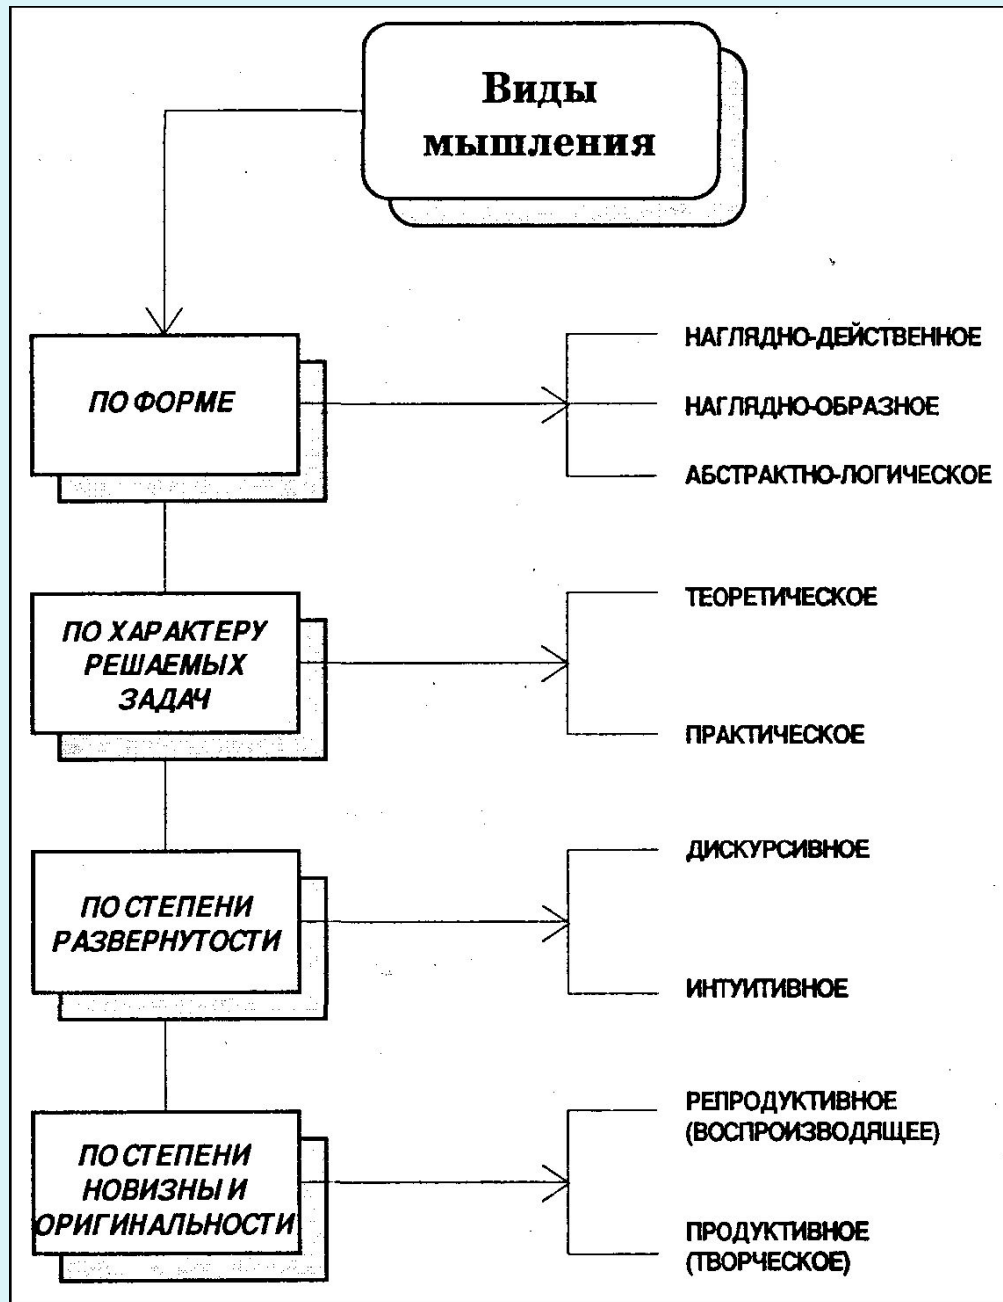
Виды мышления

ПО ФОРМЕ

НАГЛЯДНО-ДЕЙСТВЕННОЕ

НАГЛЯДНО-ОБРАЗНОЕ

АБСТРАКТНО-ЛОГИЧЕСКОЕ

ПО ХАРАКТЕРУ РЕШАЕМЫХ ЗАДАЧ

ТЕОРЕТИЧЕСКОЕ

ПРАКТИЧЕСКОЕ

ПО СТЕПЕНИ РАЗВЕРНУТОСТИ

ДИСКУРСИВНОЕ

ИНТУИТИВНОЕ

ПО СТЕПЕНИ НОВИЗНЫ И ОРИГИНАЛЬНОСТИ

РЕПРОДУКТИВНОЕ (ВОСПРОИЗВОДЯЩЕЕ)

ПРОДУКТИВНОЕ (ТВОРЧЕСКОЕ)